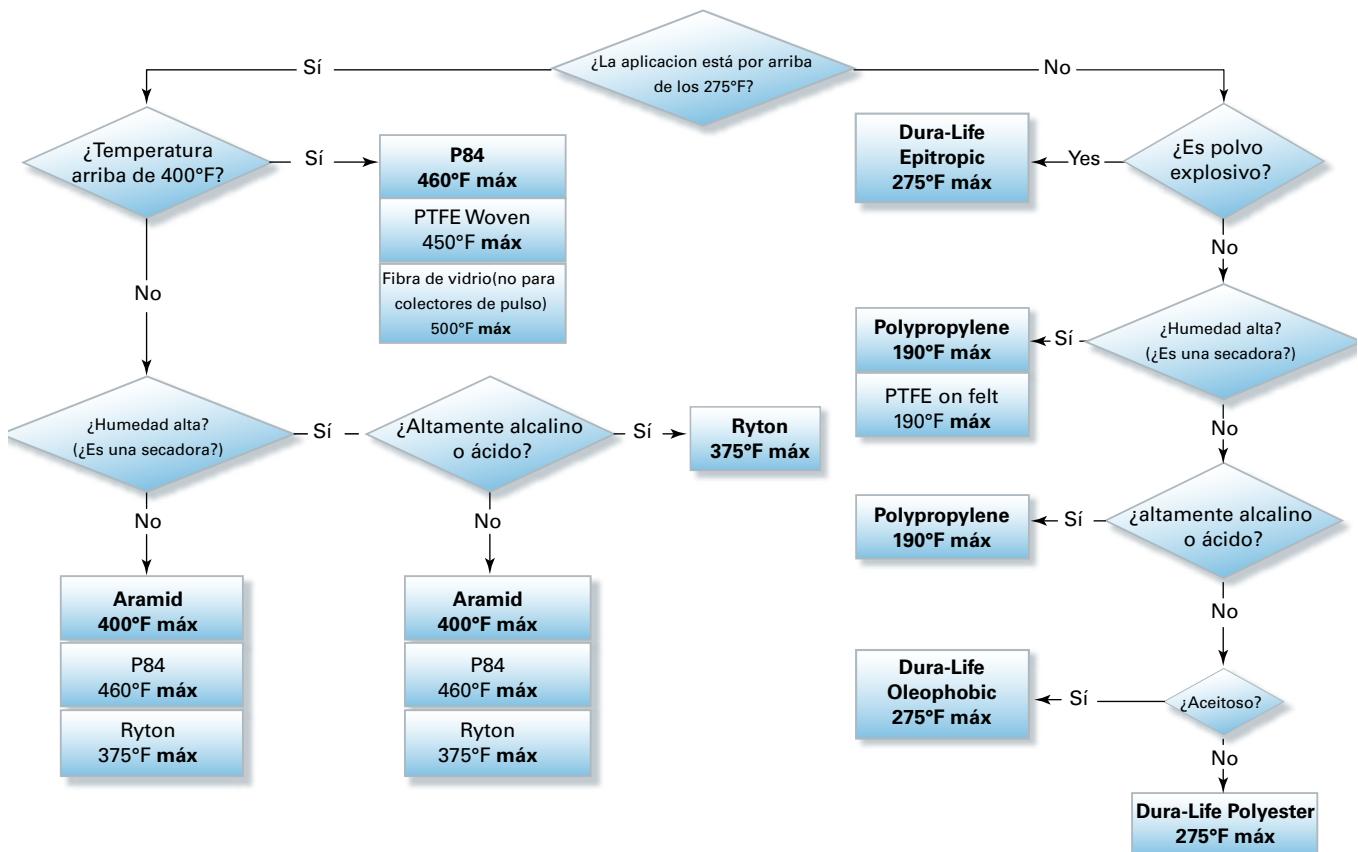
¿La aplicacion está por arriba de los 275°F?

Sí

No

¿Temperatura arriba de 400°F?

Sí

P84
460°F máx

PTFE Woven
450°F máx

Fibra de vidrio(no para colectores de pulso)
500°F máx

No

¿Humedad alta?
(¿Es una secadora?)

Sí

¿Altamente alcalino o ácido?

Sí

Ryton
375°F máx

No

Aramid
400°F máx

P84
460°F máx

Ryton
375°F máx

No

Aramid
400°F máx

P84
460°F máx

Ryton
375°F máx

¿Es polvo explosivo?

Yes

Dura-Life Epitropic
275°F máx

No

¿Humedad alta?
(¿Es una secadora?)

Sí

Polypropylene
190°F máx

PTFE on felt
190°F máx

No

¿altamente alcalino o ácido?

Sí

Polypropylene
190°F máx

No

¿Aceitoso?

Sí

Dura-Life Oleophobic
275°F máx

No

Dura-Life Polyester
275°F máx